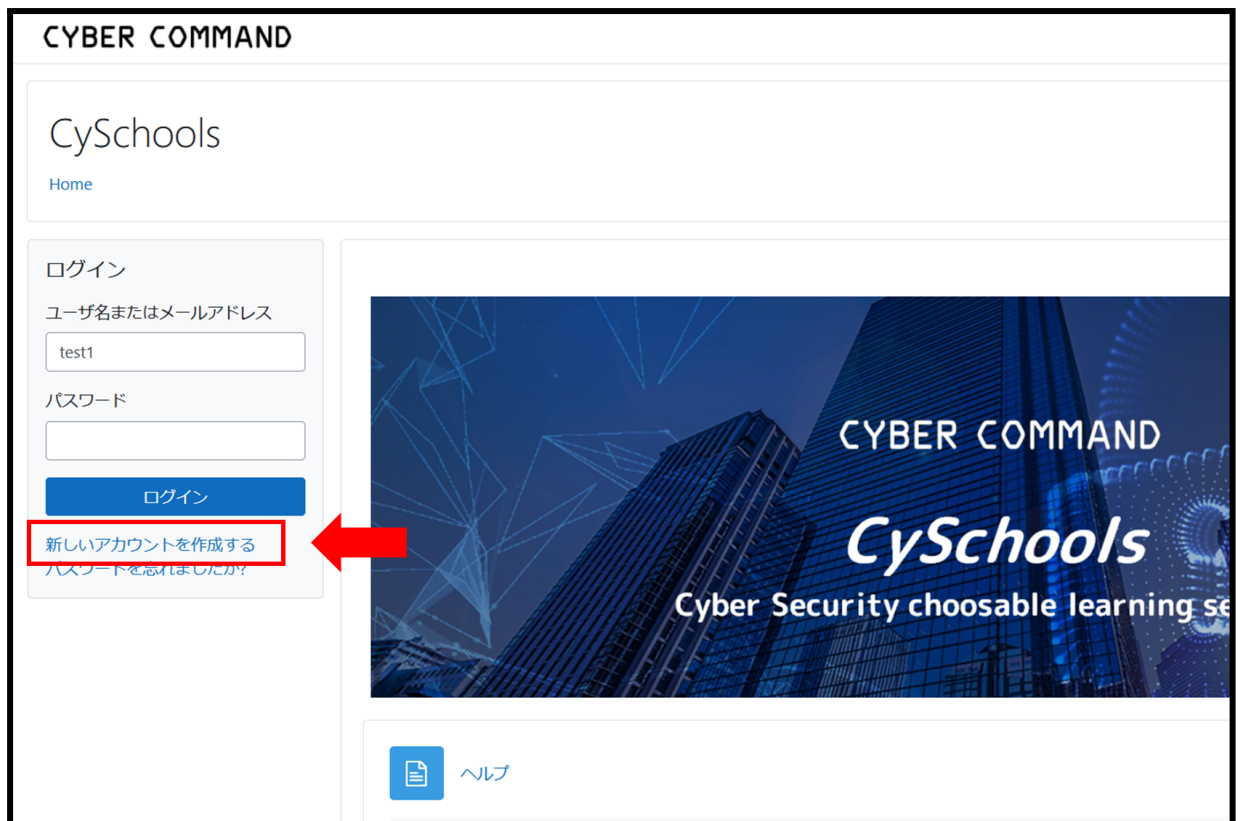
CYBER COMMAND

CySchools

Home

ログイン

ユーザ名またはメールアドレス

test1

パスワード

ログイン

新しいアカウントを作成する

パスワードを忘れましたか?

CYBER COMMAND

CySchools

Cyber Security choosable learning se

ヘルプ